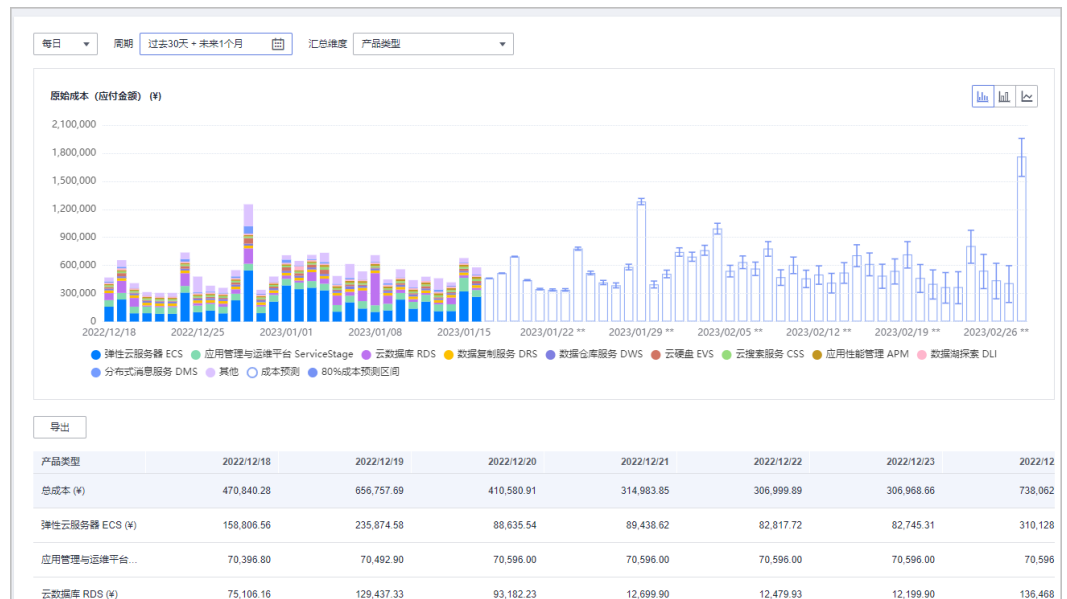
每日 周期 过去30天 + 未来1个月 汇总维度 产品类型

原始成本（应付金额）(¥)

2,100,000
1,800,000
1,500,000
1,200,000
900,000
600,000
300,000
0

2022/12/18 2022/12/25 2023/01/01 2023/01/08 2023/01/15 2023/01/22 ** 2023/01/29 ** 2023/02/05 ** 2023/02/12 ** 2023/02/19 ** 2023/02/26 **

弹性云服务器 ECS 应用管理与运维平台 ServiceStage 云数据库 RDS 数据复制服务 DRS 数据仓库服务 DWS 云硬盘 EVS 云搜索服务 CSS 应用性能管理 APM 数据湖探索 DLI 分布式消息服务 DMS 其他 成本预测 80%成本预测区间

导出

| 产品类型 | 2022/12/18 | 2022/12/19 | 2022/12/20 | 2022/12/21 | 2022/12/22 | 2022/12/23 | 2022/12 |
|---|---|---|---|---|---|---|---|
| 总成本 (¥) | 470,840.28 | 656,757.69 | 410,580.91 | 314,983.85 | 306,999.89 | 306,968.66 | 738,062 |
| 弹性云服务器 ECS (¥) | 158,806.56 | 235,874.58 | 88,635.54 | 89,438.62 | 82,817.72 | 82,745.31 | 310,128 |
| 应用管理与运维平台... | 70,396.80 | 70,492.90 | 70,596.00 | 70,596.00 | 70,596.00 | 70,596.00 | 70,596 |
| 云数据库 RDS (¥) | 75,106.16 | 129,437.33 | 93,182.23 | 12,699.90 | 12,479.93 | 12,199.90 | 136,468 |